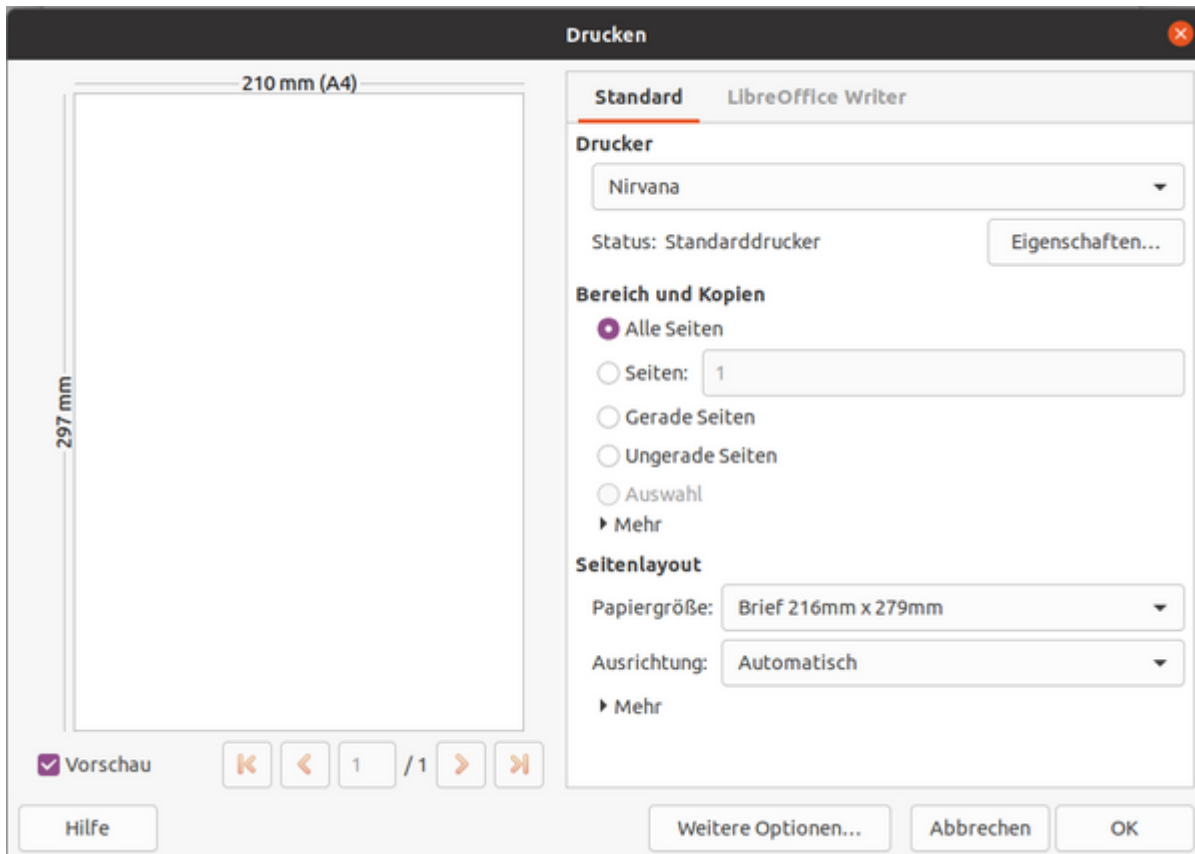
Drucken

210 mm (A4)

297 mm

Vorschau

1 /1

Standard LibreOffice Writer

Drucker

Nirvana

Status: Standarddrucker

Eigenschaften...

Bereich und Kopien

Alle Seiten

Seiten: 1

Gerade Seiten

Ungerade Seiten

Auswahl

Mehr

Seitenlayout

Papiergröße: Brief 216mm x 279mm

Ausrichtung: Automatisch

Mehr

Hilfe

Weitere Optionen...

Abbrechen

OK